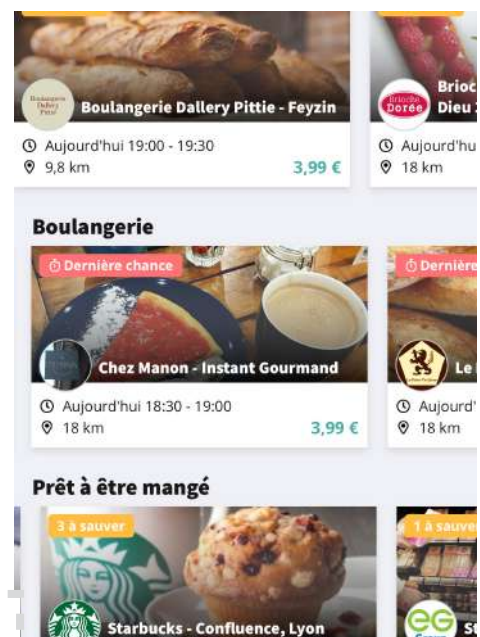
Boulangerie Dallery Pittie

Boulangerie Dallery Pittie - Feyzin

Aujourd'hui 19:00 - 19:30

9,8 km

3,99 €

Brioche Dorée

Brioc

Dieu

Aujourd'hu

18 km

Boulangerie

Dernière chance

Chez Manon - Instant Gourmand

Aujourd'hui 18:30 - 19:00

18 km

3,99 €

Dernière

Le

Aujourd'

18 km

Prêt à être mangé

3 à sauver

Starbucks - Confluence, Lyon

1 à sauve

EG

St